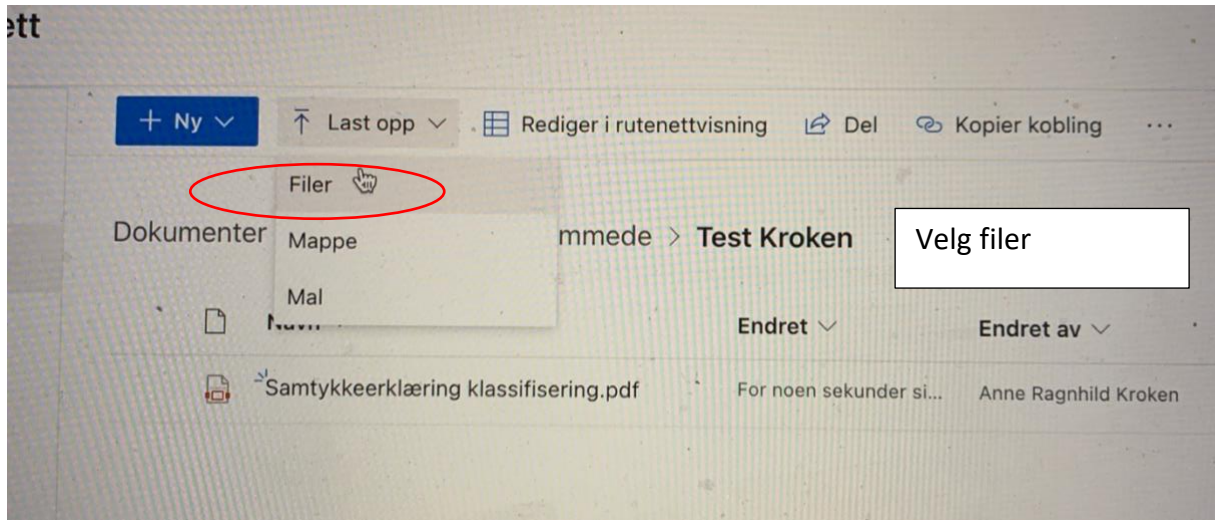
ett

+ Ny

Last opp

Rediger i rutenettvisning

Del

Kopier kobling

...

Filer

Mappe

Mal

Dokumenter

mmede > Test Kroken

Velg filer

Navn

Endret

Endret av

Samtykkeerklæring klassifisering.pdf

For noen sekunder si...

Anne Ragnhild Kroken